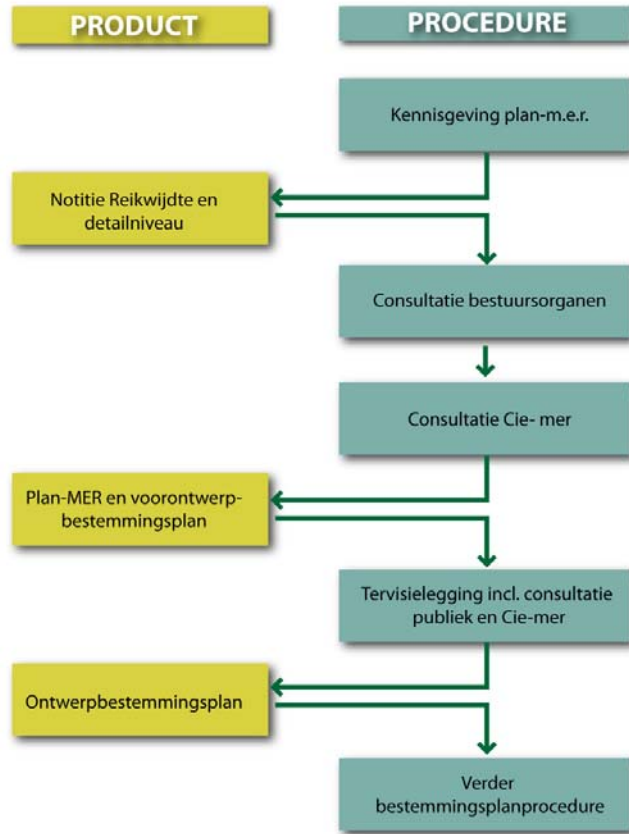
PRODUCT

PROCEDURE

Kennisgeving plan-m.e.r.

Notitie Reikwijdte en detailniveau

Consultatie bestuursorganen

Consultatie Cie- mer

Plan-MER en voorontwerpbestemmingsplan

Tervisielegging incl. consultatie publiek en Cie-mer

Ontwerpbestemmingsplan

Verder bestemmingsplanprocedure